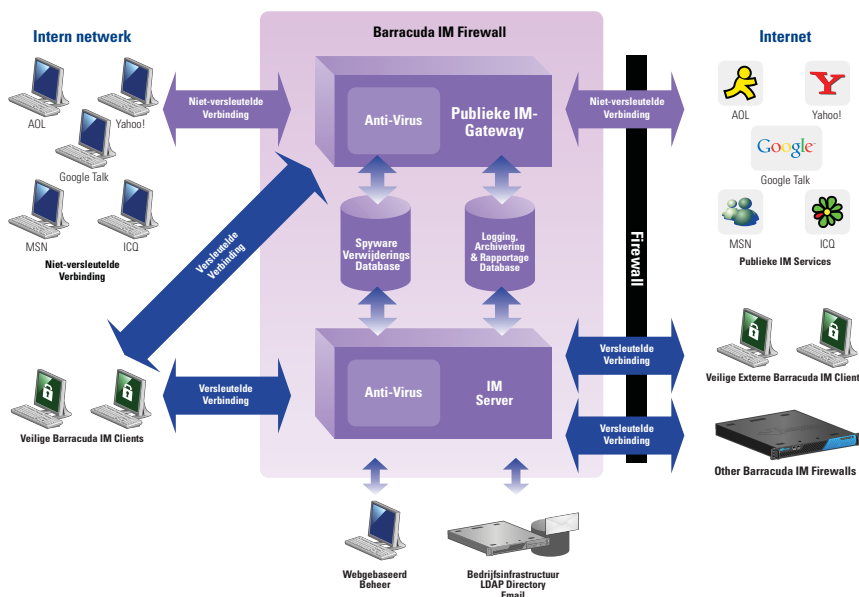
Intern netwerk

AOL
Yahoo!
Google Talk
MSN
ICQ
Niet-versleutelde Verbinding

Niet-versleutelde Verbinding

Versleutelde Verbinding

Veilige Barracuda IM Clients

Versleutelde Verbinding

Barracuda IM Firewall

Anti-Virus
Publieke IM-Gateway

Spyware Verwijderings Database

Logging, Archivering & Rapportage Database

Anti-Virus
IM Server

Webgebaseerd Beheer

Bedrijfsinfrastructuur LDAP Directory Email

Firewall

Niet-versleutelde Verbinding

Versleutelde Verbinding

Versleutelde Verbinding

Internet

AOL
Yahoo!
Google
Google Talk
MSN
ICQ
Publieke IM Services

Veilige Externe Barracuda IM Clients

Other Barracuda IM Firewalls